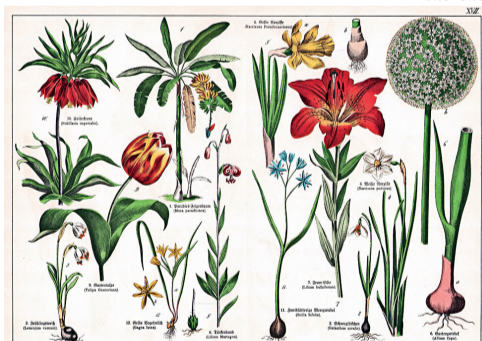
XVII

10. Kaiserkrone (Fritillaria imperialis)

1. Paradies-Feigenbaum (Musa paradisiaca)

2. Gelbe Narzisse (Narcissus Pseudonarcissus)

3. Feuer-Lilie (Lilium bulbiferum)

4. Weiße Narzisse (Narcissus poeticus)

6. Küchenzwiebel (Allium Cepa)

9. Gartentulpe (Tulipa Gesneriana)

8. Frühlingsknotenblume (Leucojum vernum)

12. Gelber Gelbstern (Gagea lutea)

5. Türkenbund (Lilium Martagon)

11. Zweiblättriger Blaustern (Scilla bifolia)

7. Schneeglöckchen (Galanthus nivalis)